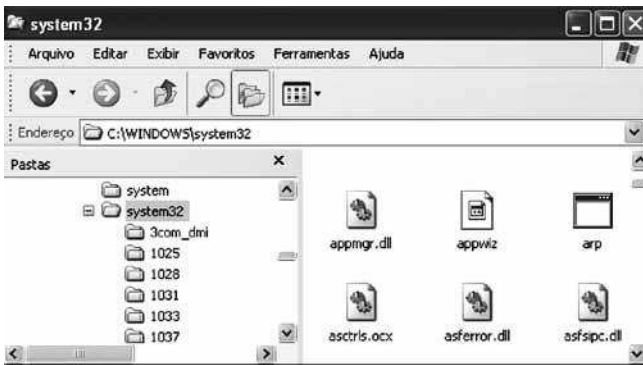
system32

Arquivo Editar Exibir Favoritos Ferramentas Ajuda

Endereço C:\WINDOWS\system32

Pastas ×

system
system32
3com_dmi
1025
1028
1031
1033
1037

appmgr.dll
appwiz
arp
asctrls.ocx
asferror.dll
asfsipc.dll